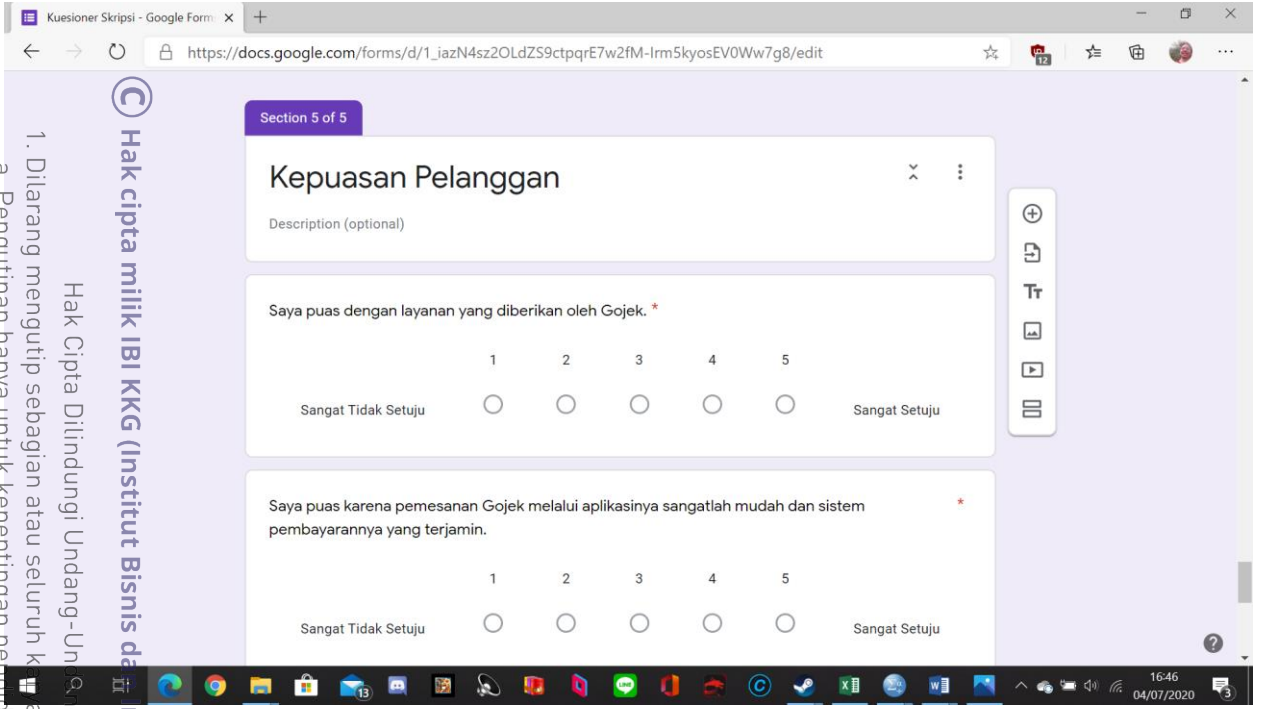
Kuesioner Skripsi - Google Form ×

https://docs.google.com/forms/d/1_iazN4sz2OLdZS9ctpqrE7w2fM-Irm5kyosEV0Ww7g8/edit

Section 5 of 5

Kepuasan Pelanggan

Description (optional)

Saya puas dengan layanan yang diberikan oleh Gojek. *

| | 1 | 2 | 3 | 4 | 5 | |
|---|---|---|---|---|---|---|
| Sangat Tidak Setuju | ○ | ○ | ○ | ○ | ○ | Sangat Setuju |

Saya puas karena pemesanan Gojek melalui aplikasinya sangatlah mudah dan sistem pembayarannya yang terjamin. *

| | 1 | 2 | 3 | 4 | 5 | |
|---|---|---|---|---|---|---|
| Sangat Tidak Setuju | ○ | ○ | ○ | ○ | ○ | Sangat Setuju |

© Hak cipta milik IBI KKG (Institut Bisnis da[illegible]

Hak Cipta Dilindungi Undang-Undan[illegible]

1. Dilarang mengutip sebagian atau seluruh k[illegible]

a. Pengutipan hanya untuk kepentingan pe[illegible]

12

13

16:46
04/07/2020

3